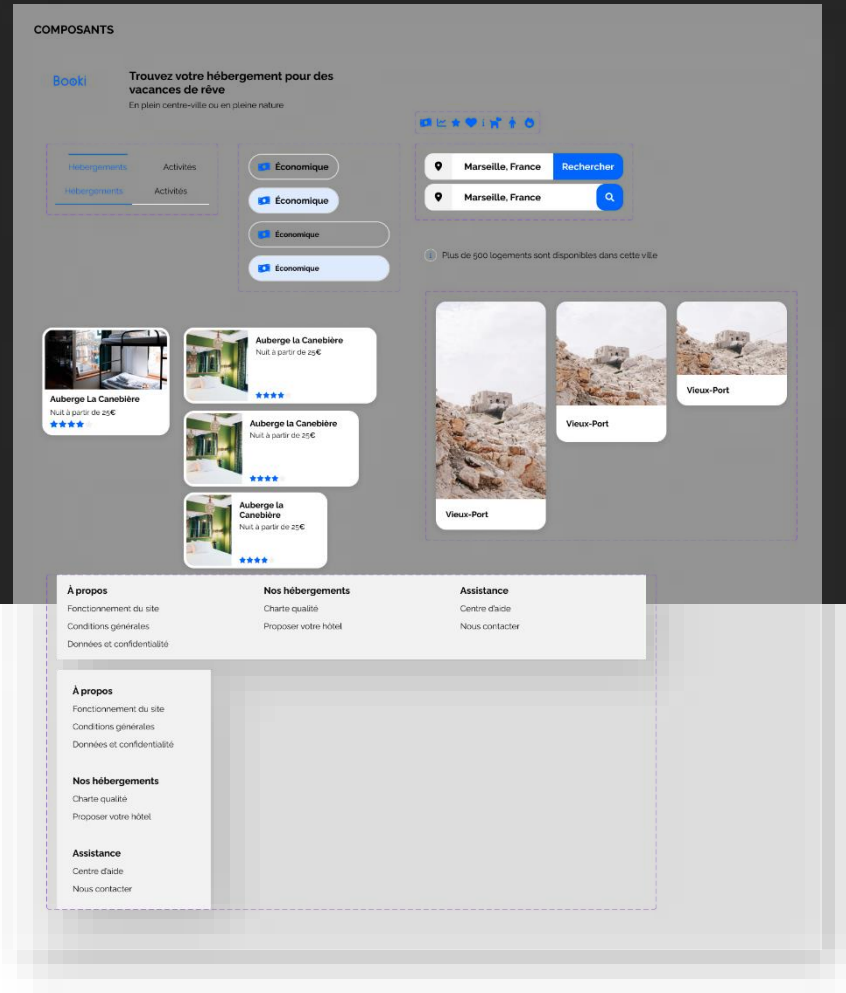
COMPOSANTS

Booki

Trouvez votre hébergement pour des vacances de rêve

En plein centre-ville ou en pleine nature

Hébergements Activités

Hébergements Activités

Économique

Économique

Économique

Économique

Marseille, France Rechercher

Marseille, France

Plus de 500 logements sont disponibles dans cette ville

Auberge La Canebière

Nuit à partir de 25€

Auberge la Canebière

Nuit à partir de 25€

Auberge la Canebière

Nuit à partir de 25€

Auberge la Canebière

Nuit à partir de 25€

Vieux-Port

Vieux-Port

Vieux-Port

À propos

Fonctionnement du site

Conditions générales

Données et confidentialité

Nos hébergements

Charte qualité

Proposer votre hôtel

Assistance

Centre d'aide

Nous contacter

À propos

Fonctionnement du site

Conditions générales

Données et confidentialité

Nos hébergements

Charte qualité

Proposer votre hôtel

Assistance

Centre d'aide

Nous contacter